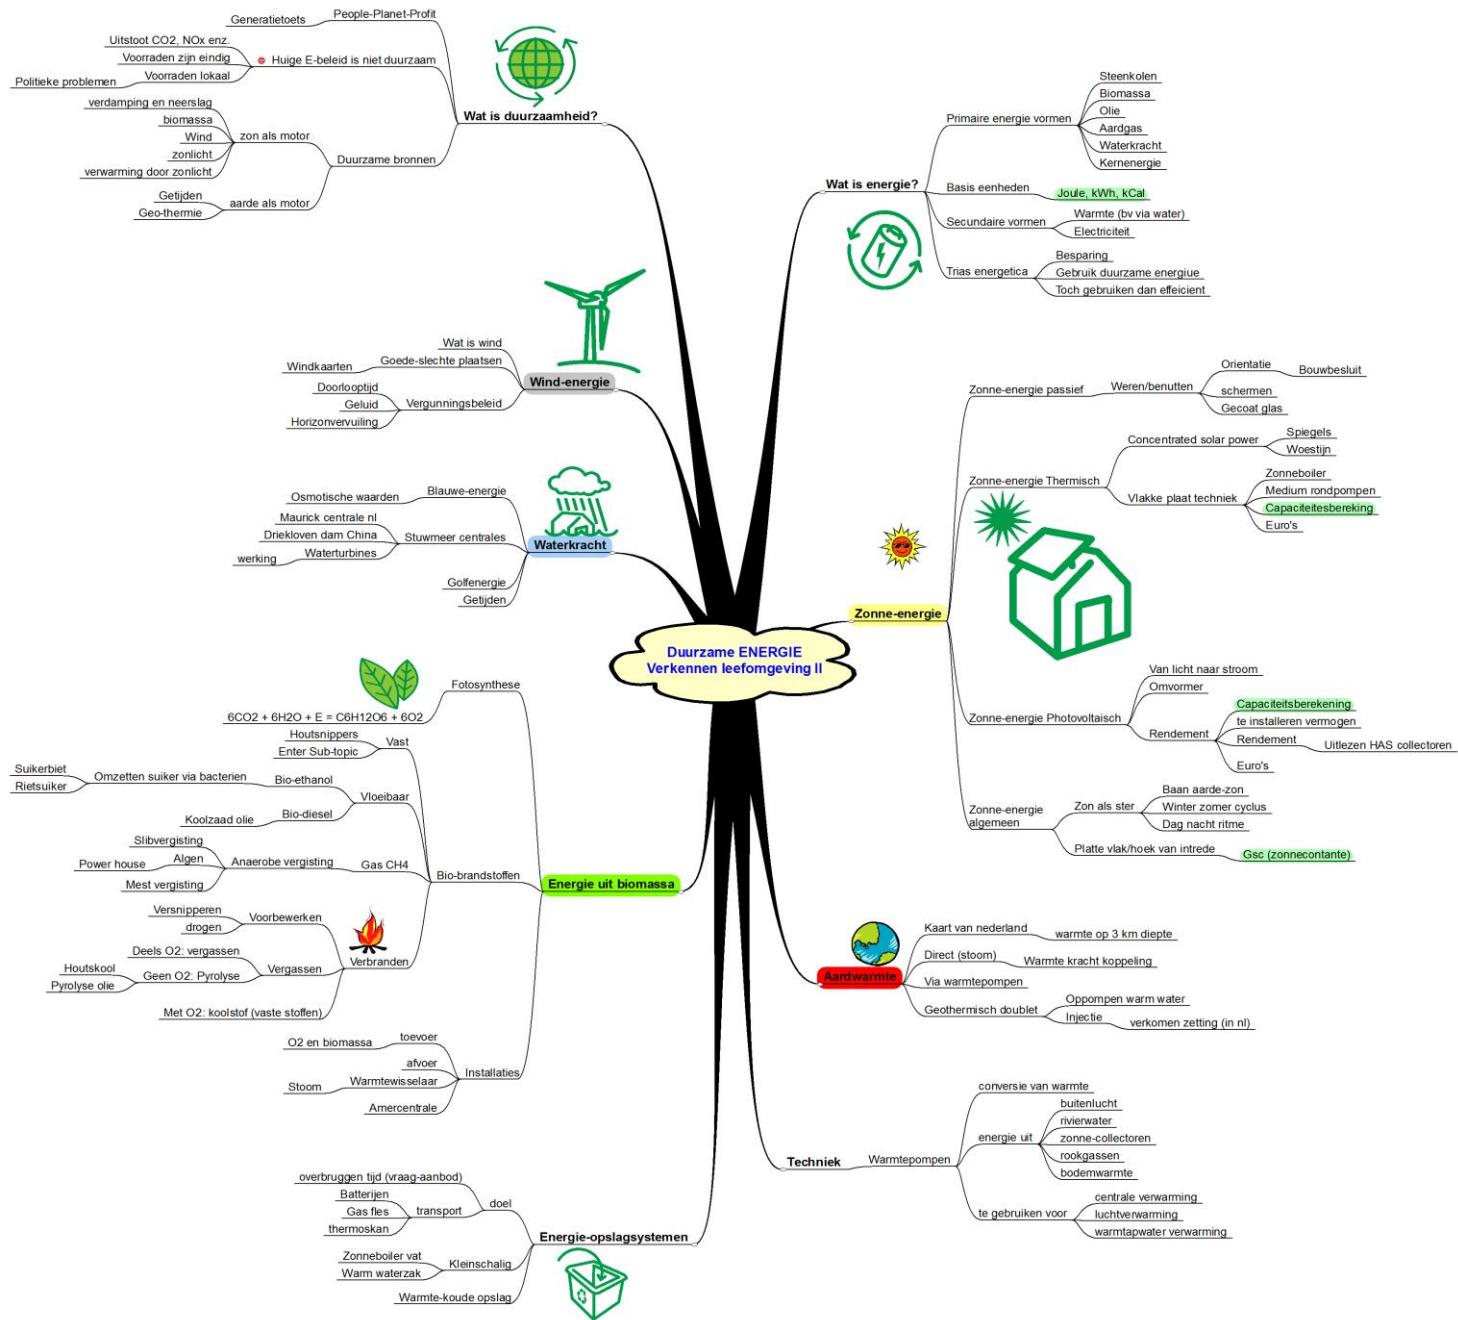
Duurzame ENERGIE
Verkennen leefomgeving II

Wat is duurzaamheid?
People-Planet-Profit
Generatietoets
Huige E-beleid is niet duurzaam
Uitstoot CO2, NOx enz.
Voorraden zijn eindig
Voorraden lokaal
Politieke problemen
Duurzame bronnen
zon als motor
verdamping en neerslag
biomassa
Wind
zonlicht
verwarming door zonlicht
aarde als motor
Getijden
Geo-thermie

Wind-energie
Wat is wind
Goede-slechte plaatsen
Windkaarten
Vergunningsbeleid
Doorlooptijd
Geluid
Horizonvervuiling

Waterkracht
Blauwe-energie
Osmotische waarden
Stuwmeer centrales
Maurick centrale nl
Driekloven dam China
Waterturbines
werking
Golfenergie
Getijden

Energie uit biomassa
Fotosynthese
6CO2 + 6H2O + E = C6H12O6 + 6O2
Bio-brandstoffen
Vast
Houtsnippers
Enter Sub-topic
Vloeibaar
Bio-ethanol
Omzetten suiker via bacterien
Suikerbiet
Rietsuiker
Bio-diesel
Koolzaad olie
Gas CH4
Anaerobe vergisting
Slibvergisting
Algen
Power house
Mest vergisting
Verbranden
Voorbewerken
Versnipperen
drogen
Vergassen
Deels O2: vergassen
Geen O2: Pyrolyse
Houtskool
Pyrolyse olie
Met O2: koolstof (vaste stoffen)
Installaties
toevoer
O2 en biomassa
afvoer
Warmtewisselaar
Stoom
Amercentrale

Energie-opslagsystemen
doel
overbruggen tijd (vraag-aanbod)
transport
Batterijen
Gas fles
thermoskan
Kleinschalig
Zonneboiler vat
Warm waterzak
Warmte-koude opslag

Wat is energie?
Primaire energie vormen
Steenkolen
Biomassa
Olie
Aardgas
Waterkracht
Kernenergie
Basis eenheden
Joule, kWh, kCal
Secundaire vormen
Warmte (bv via water)
Electriciteit
Trias energetica
Besparing
Gebruik duurzame energie
Toch gebruiken dan effeicient

Zonne-energie
Zonne-energie passief
Weren/benutten
Orientatie
Bouwbesluit
schermen
Gecoat glas
Zonne-energie Thermisch
Concentrated solar power
Spiegels
Woestijn
Vlakke plaat techniek
Zonneboiler
Medium rondpompen
Capaciteitsbereking
Euro's
Zonne-energie Photovoltaisch
Van licht naar stroom
Omvormer
Rendement
Capaciteitsberekening
te installeren vermogen
Rendement
Uitlezen HAS collectoren
Euro's
Zonne-energie algemeen
Zon als ster
Baan aarde-zon
Winter zomer cyclus
Dag nacht ritme
Platte vlak/hoek van intrede
Gsc (zonnecontante)

Aardwarmte
Kaart van nederland
warmte op 3 km diepte
Direct (stoom)
Warmte kracht koppeling
Via warmtepompen
Geothermisch doublet
Oppompen warm water
Injectie
verkomen zetting (in nl)

Techniek
Warmtepompen
conversie van warmte
energie uit
buitenlucht
rivierwater
zonne-collectoren
rookgassen
bodemwarmte
te gebruiken voor
centrale verwarming
luchtverwarming
warmtapwater verwarming